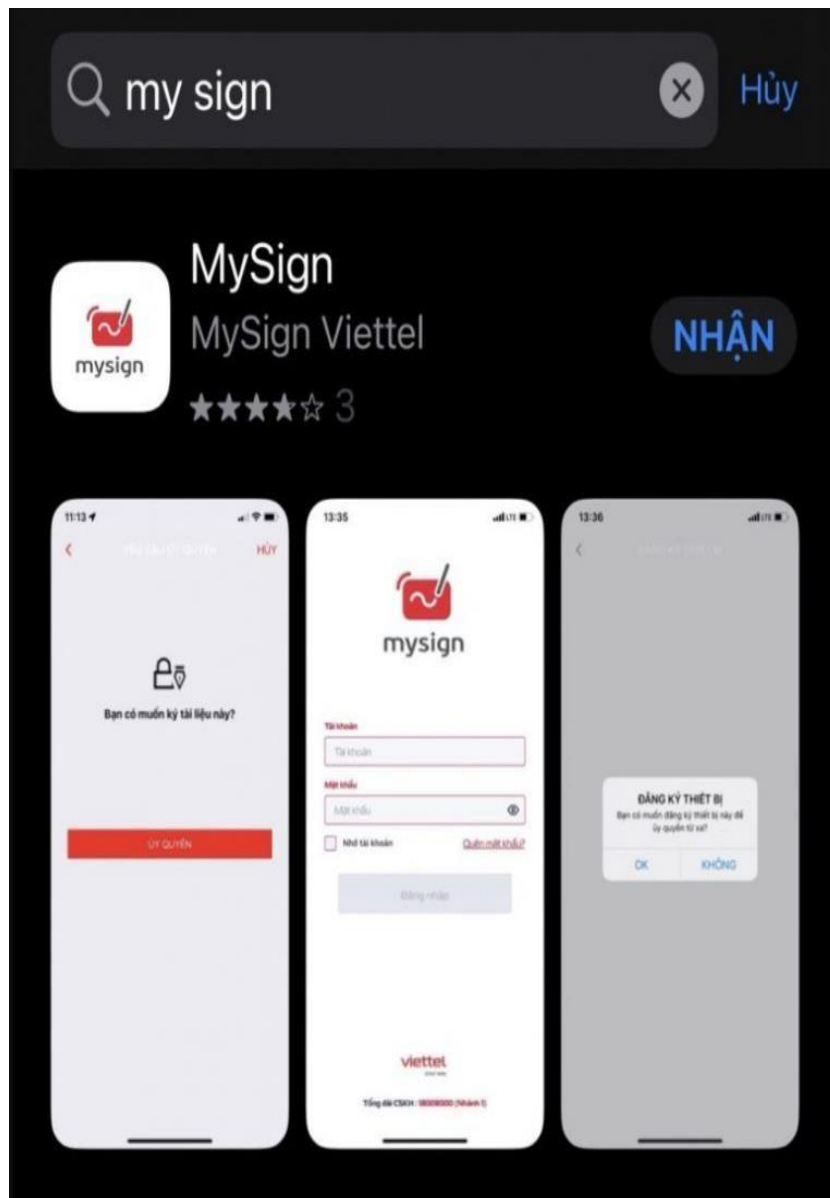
my sign

Hủy

mysign

MySign

MySign Viettel

★★★★☆ 3

NHẬN

11:13

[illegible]

HỦY

Bạn có muốn ký tài liệu này?

ỦY QUYỀN

13:35

mysign

Tài khoản

Tài khoản

Mật khẩu

Mật khẩu

Nhớ tài khoản

Quên mật khẩu?

Đăng nhập

viettel

Tổng đài CSKH : 18008000 (Nhánh 1)

13:36

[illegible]

ĐĂNG KÝ THIẾT BỊ

Bạn có muốn đăng ký thiết bị này để ủy quyền từ xa?

OK

KHÔNG